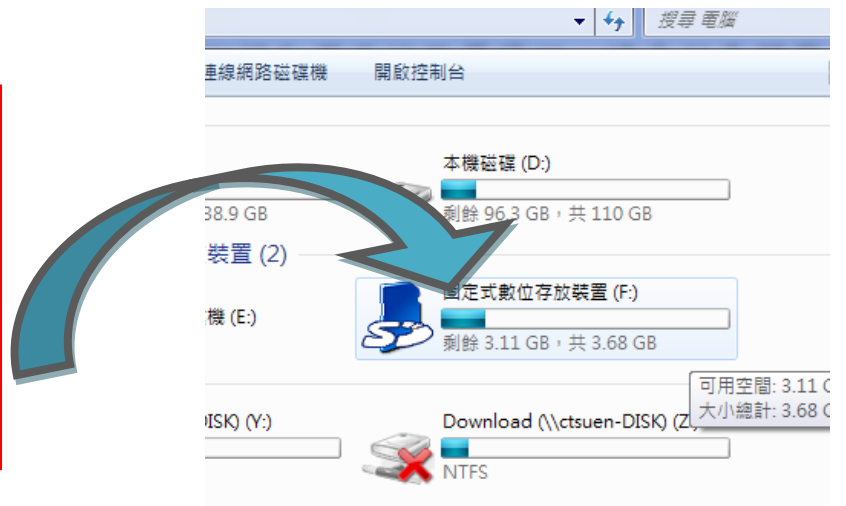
搜尋 電腦

連線網路磁碟機 開啟控制台

本機磁碟 (D:)

38.9 GB

剩餘 96.3 GB，共 110 GB

裝置 (2)

機 (E:)

固定式數位存放裝置 (F:)

剩餘 3.11 GB，共 3.68 GB

可用空間: 3.11 G

大小總計: 3.68 G

DISK) (Y:)

Download (\\ctsuen-DISK) (Z:)

NTFS